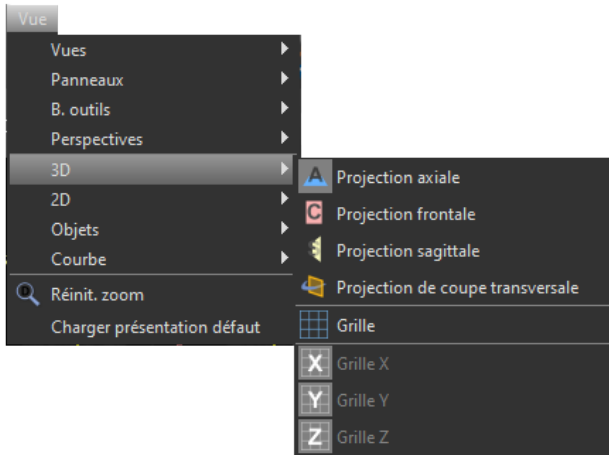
Vue

Vues
Panneaux
B. outils
Perspectives
3D
2D
Objets
Courbe
Réinit. zoom
Charger présentation défaut

A Projection axiale
C Projection frontale
Projection sagittale
Projection de coupe transversale
Grille
X Grille X
Y Grille Y
Z Grille Z